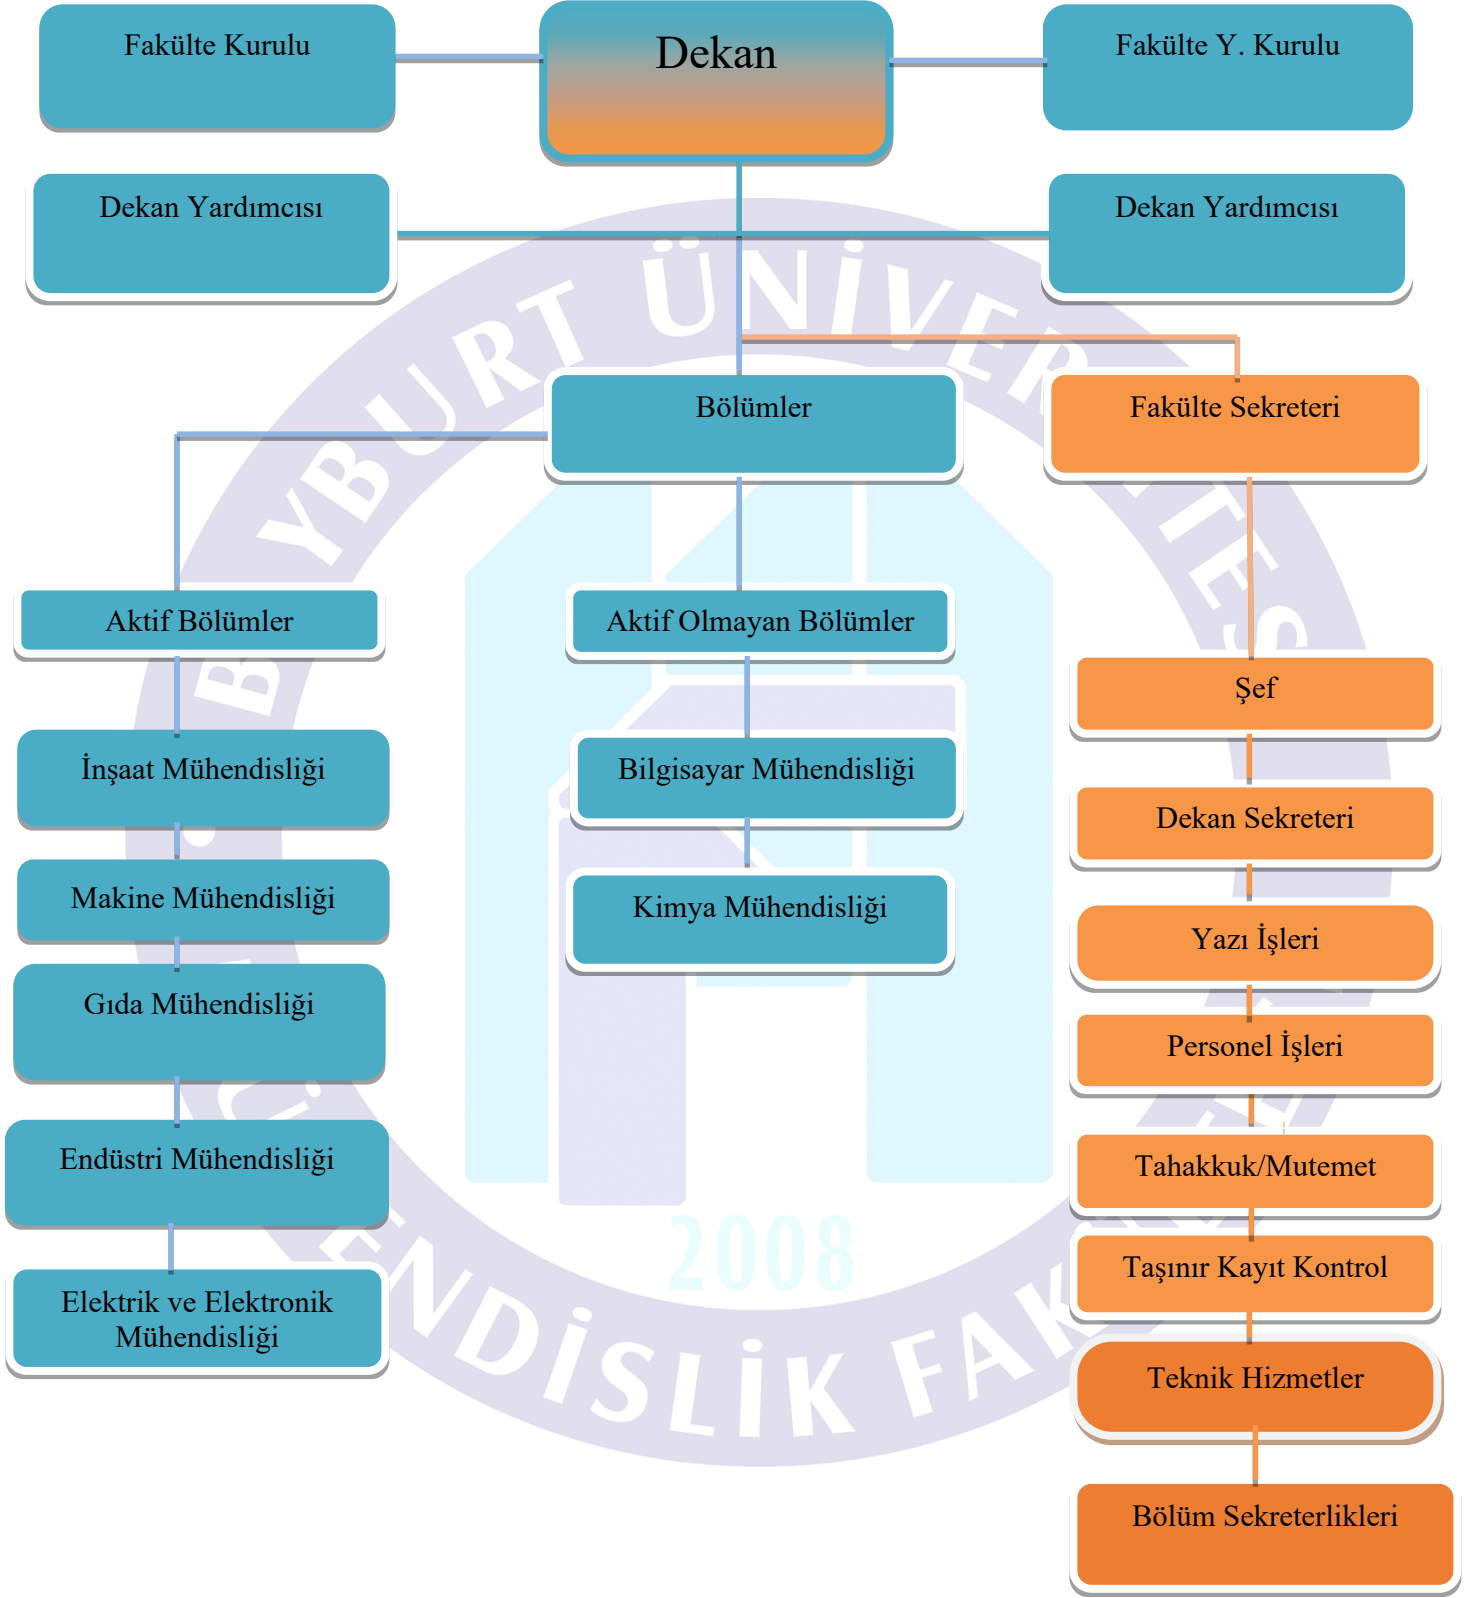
Fakülte Kurulu

Dekan

Fakülte Y. Kurulu

Dekan Yardımcısı

Dekan Yardımcısı

BAYBURT ÜNİVERSİTESİ

Bölümler

Fakülte Sekreteri

Aktif Bölümler

Aktif Olmayan Bölümler

Şef

İnşaat Mühendisliği

Bilgisayar Mühendisliği

Dekan Sekreteri

Makine Mühendisliği

Kimya Mühendisliği

Yazı İşleri

Gıda Mühendisliği

Personel İşleri

Endüstri Mühendisliği

Tahakkuk/Mutemet

2008

Taşınır Kayıt Kontrol

Elektrik ve Elektronik Mühendisliği

ENDİSLİK FAK

Teknik Hizmetler

Bölüm Sekreterlikleri